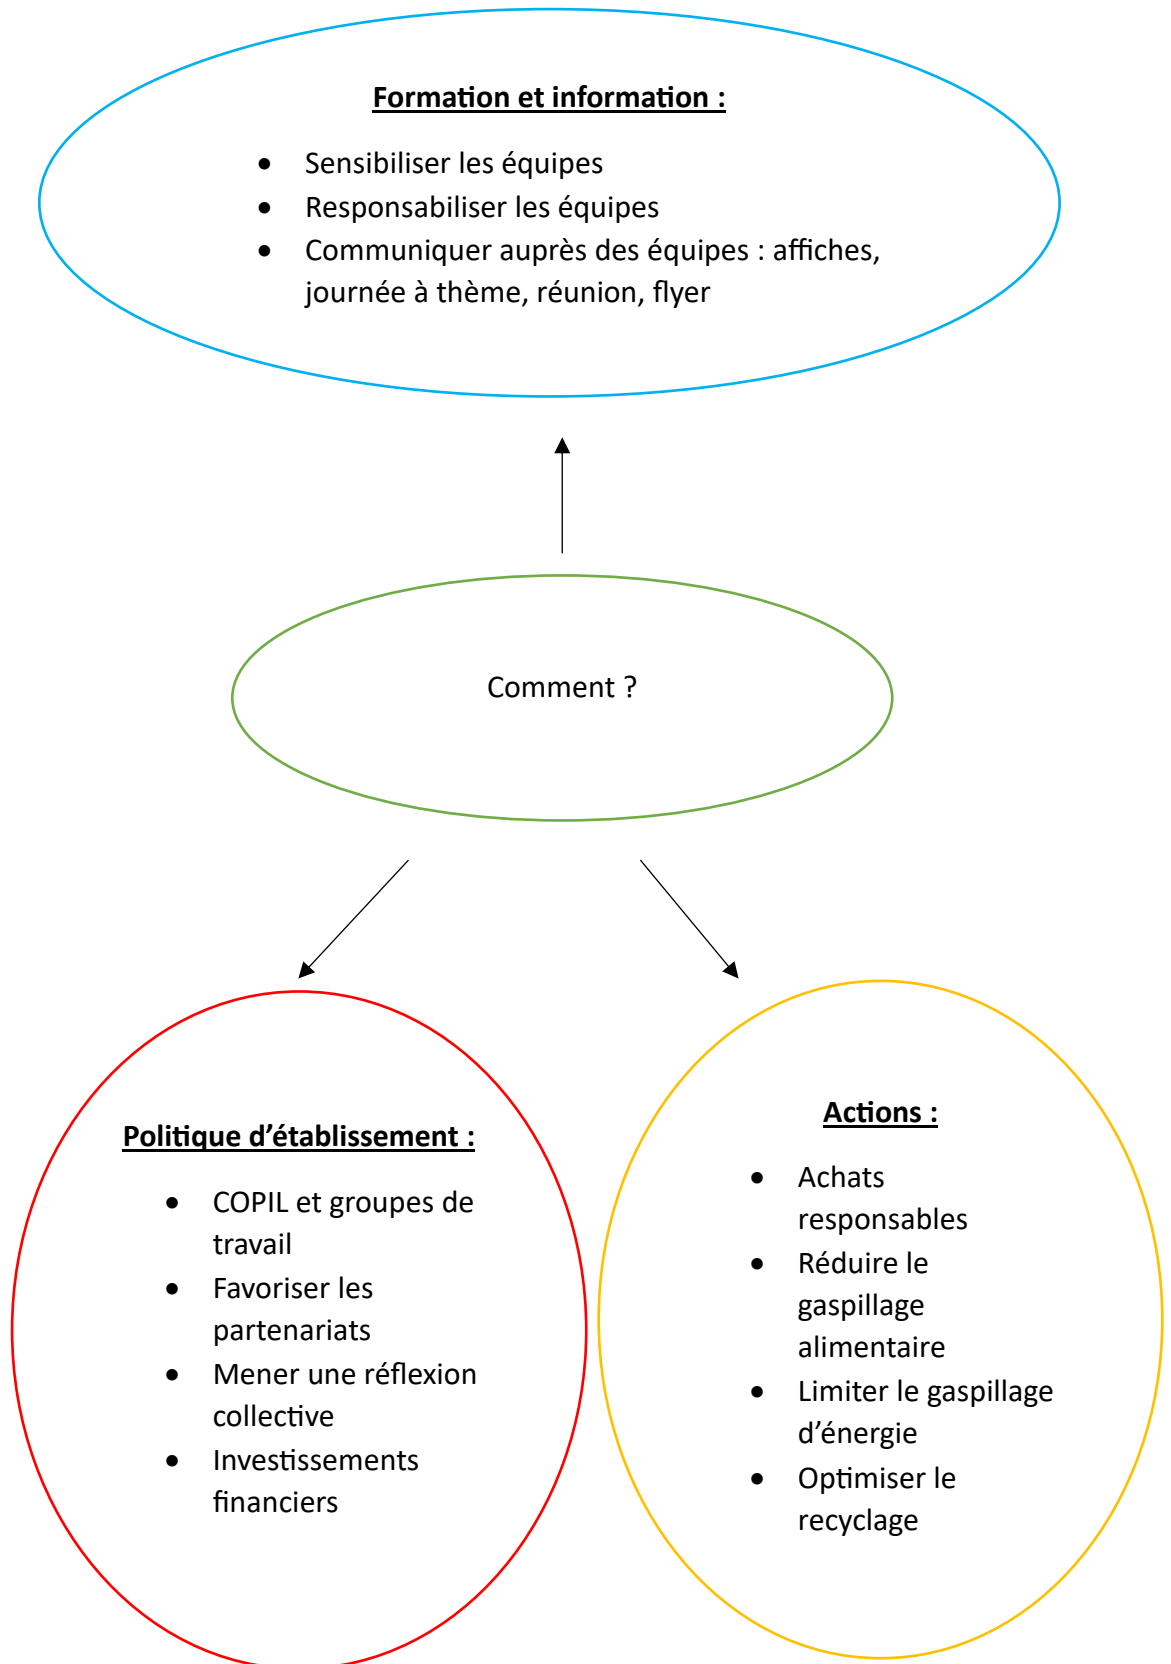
Formation et information :

- Sensibiliser les équipes
- Responsabiliser les équipes
- Communiquer auprès des équipes : affiches, journée à thème, réunion, flyer

Comment ?

Politique d'établissement :

- COPIL et groupes de travail
- Favoriser les partenariats
- Mener une réflexion collective
- Investissements financiers

Actions :

- Achats responsables
- Réduire le gaspillage alimentaire
- Limiter le gaspillage d'énergie
- Optimiser le recyclage